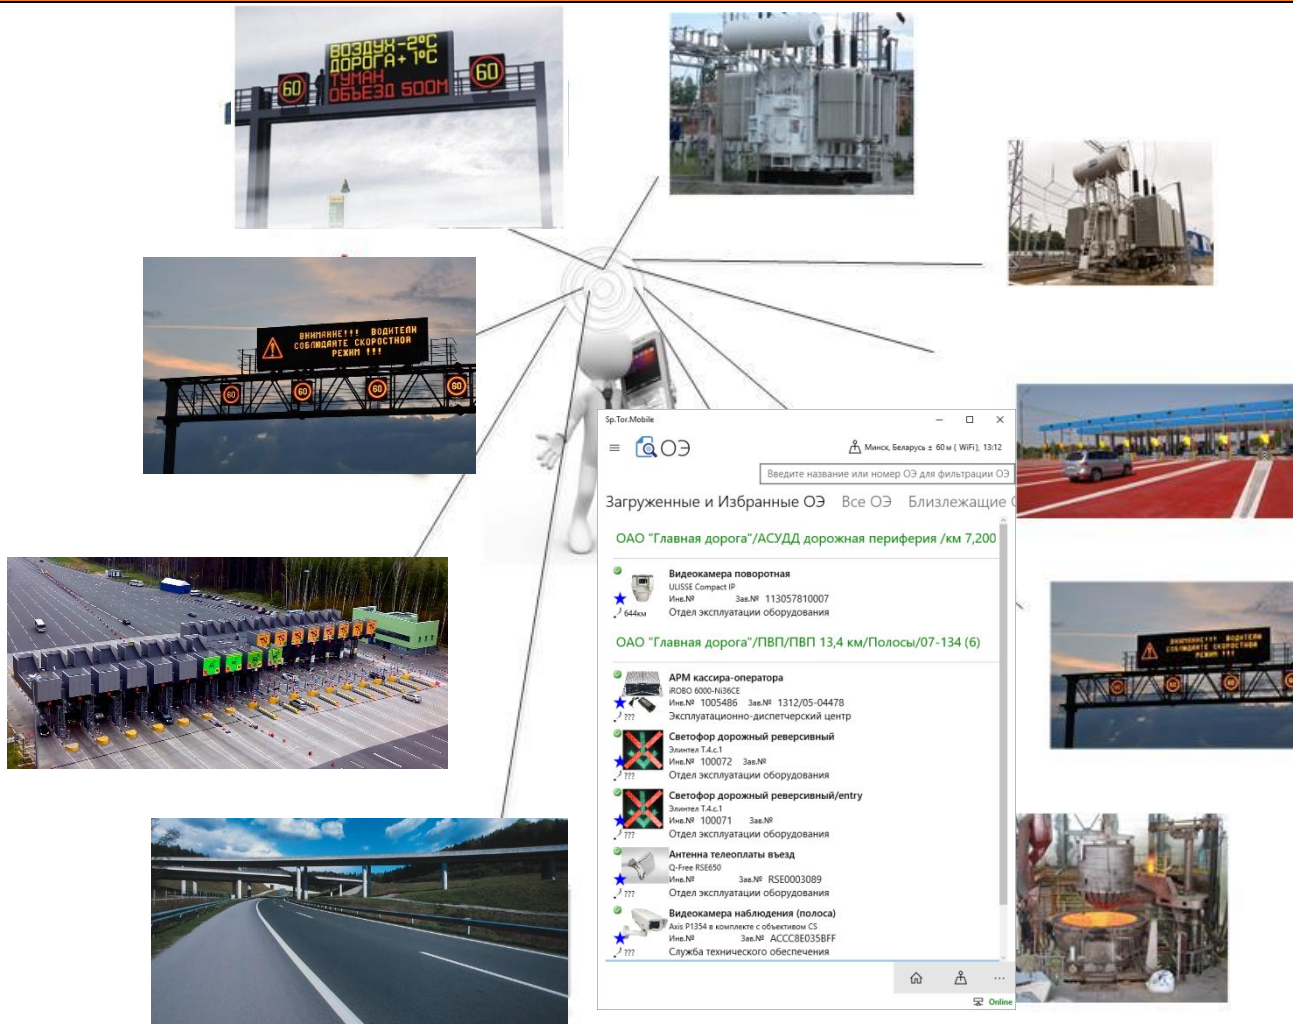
ВОЗДУХ-2°С
ДОРОГА+1°С
ТУМАН
ОБЪЕЗД 500М
60
60

ВНИМАНИЕ!!! ВОДИТЕЛИ СОБЛЮДАЙТЕ СКОРОСТНОЙ РЕЖИМ !!!
60
60
60
60

Sp.Tor.Mobile

ОЭ

Минск, Беларусь ± 60 м ( WiFi), 13:12

Введите название или номер ОЭ для фильтрации ОЭ

Загруженные и Избранные ОЭ   Все ОЭ   Близлежащие

ОАО "Главная дорога"/АСУДД дорожная периферия /км 7,200

Видеокамера поворотная
ULISSE Compact IP
Инв.№   Зав.№ 113057810007
644км
Отдел эксплуатации оборудования

ОАО "Главная дорога"/ПВП/ПВП 13,4 км/Полосы/07-134 (6)

АРМ кассира-оператора
iROBO 6000-Ni36CE
Инв.№ 1005486   Зав.№ 1312/05-04478
???
Эксплуатационно-диспетчерский центр

Светофор дорожный реверсивный
Элинтел Т.4.с.1
Инв.№ 100072   Зав.№
???
Отдел эксплуатации оборудования

Светофор дорожный реверсивный/entry
Элинтел Т.4.с.1
Инв.№ 100071   Зав.№
???
Отдел эксплуатации оборудования

Антенна телеоплаты въезд
Q-Free RSE650
Инв.№   Зав.№ RSE0003089
???
Отдел эксплуатации оборудования

Видеокамера наблюдения (полоса)
Axis P1354 в комплекте с объективом CS
Инв.№   Зав.№ ACCC8E035BFF
???
Служба технического обеспечения

...
Online

ВНИМАНИЕ!!! ВОДИТЕЛИ СОБЛЮДАЙТЕ СКОРОСТНОЙ РЕЖИМ !!!